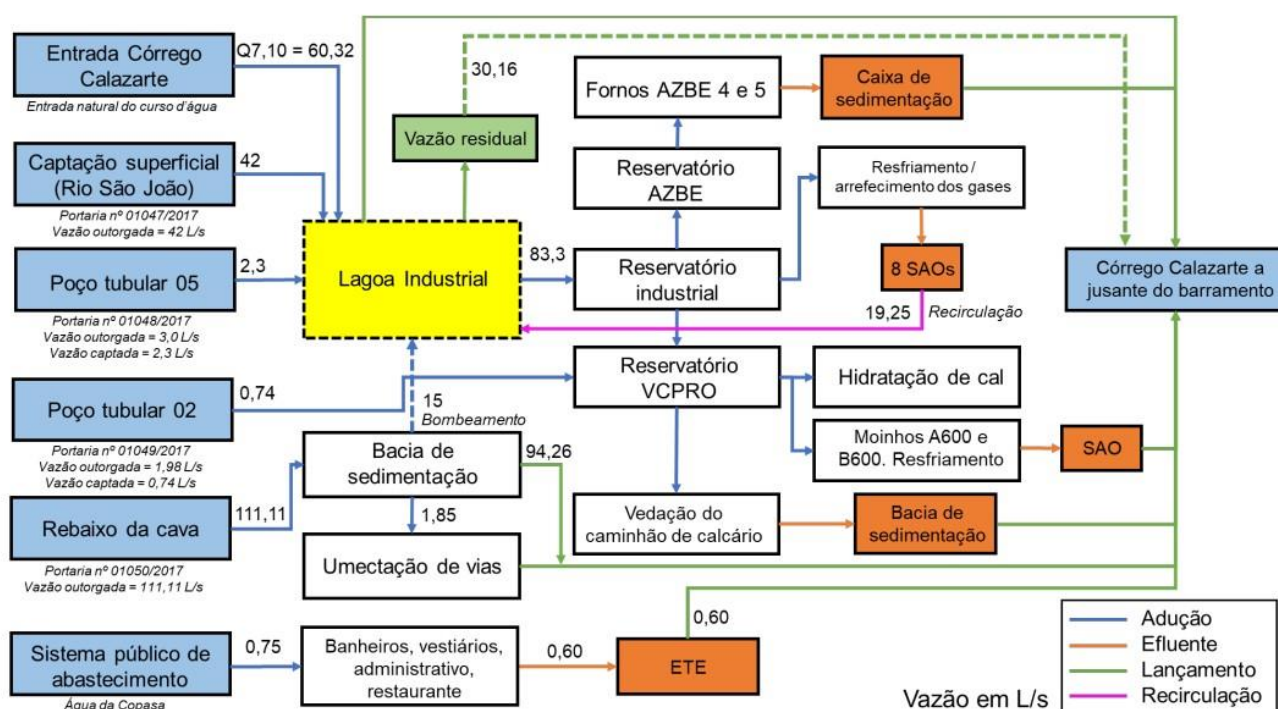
Entrada Córrego Calazarte
Entrada natural do curso d'água

Q7,10 = 60,32

30,16

Vazão residual

Fornos AZBE 4 e 5

Caixa de sedimentação

Captação superficial (Rio São João)
Portaria nº 01047/2017
Vazão outorgada = 42 L/s

42

Reservatório AZBE

Resfriamento / arrefecimento dos gases

Poço tubular 05
Portaria nº 01048/2017
Vazão outorgada = 3,0 L/s
Vazão captada = 2,3 L/s

2,3

Lagoa Industrial

83,3

Reservatório industrial

8 SAOs

Córrego Calazarte a jusante do barramento

19,25
Recirculação

Poço tubular 02
Portaria nº 01049/2017
Vazão outorgada = 1,98 L/s
Vazão captada = 0,74 L/s

0,74

15
Bombeamento

Reservatório VCPRO

Hidratação de cal

Bacia de sedimentação

94,26

Moinhos A600 e B600. Resfriamento

SAO

Rebaixo da cava
Portaria nº 01050/2017
Vazão outorgada = 111,11 L/s

111,11

1,85

Vedação do caminhão de calcário

Bacia de sedimentação

Umectação de vias

0,60

Sistema público de abastecimento
Água da Copasa

0,75

Banheiros, vestiários, administrativo, restaurante

0,60

ETE

Vazão em L/s

Adução
Efluente
Lançamento
Recirculação